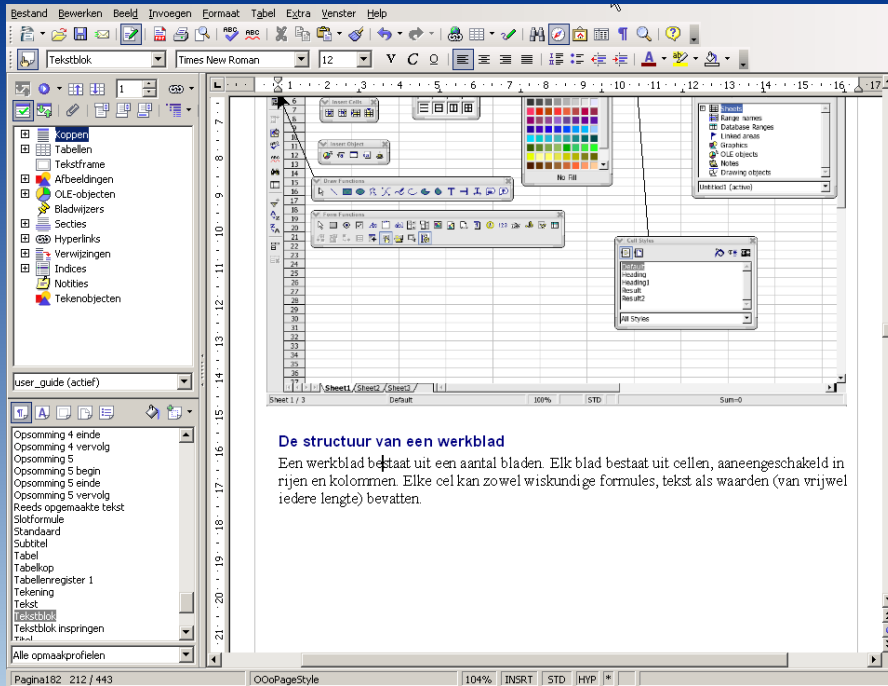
Bestand Bewerken Beeld Invoegen Formaat Tabel Extra Venster Help

Tekstblok | Times New Roman | 12 | V C O

Koppen
Tabellen
Tekstframe
Afbeeldingen
OLE-objecten
Bladwijzers
Secties
Hyperlinks
Verwijzingen
Indices
Notities
Tekenobjecten

user_guide (actief)

Opsomming 4 einde
Opsomming 4 vervolg
Opsomming 5
Opsomming 5 begin
Opsomming 5 einde
Opsomming 5 vervolg
Reeds opgemaakte tekst
Slotformule
Standaard
Subtitel
Tabel
Tabelkop
Tabellenregister 1
Tekening
Tekst
Tekstblok
Tekstblok inspringen
Titel

Alle opmaakprofielen

Insert Cells
Insert Object
Draw Functions
Form Functions
No Fill
Sheets
Range names
Database Ranges
Linked areas
Graphics
OLE objects
Notes
Drawing objects
Untitled1 (active)
Cell Styles
Default
Heading
Heading1
Result
Result2
All Styles
Sheet1 Sheet2 Sheet3
Sheet 1 / 3 | Default | 100% | STD | Sum=0

De structuur van een werkblad

Een werkblad bestaat uit een aantal bladen. Elk blad bestaat uit cellen, aaneengeschakeld in rijen en kolommen. Elke cel kan zowel wiskundige formules, tekst als waarden (van vrijwel iedere lengte) bevatten.

Pagina182 212 / 443 | OOoPageStyle | 104% | INSRT | STD | HYP | *